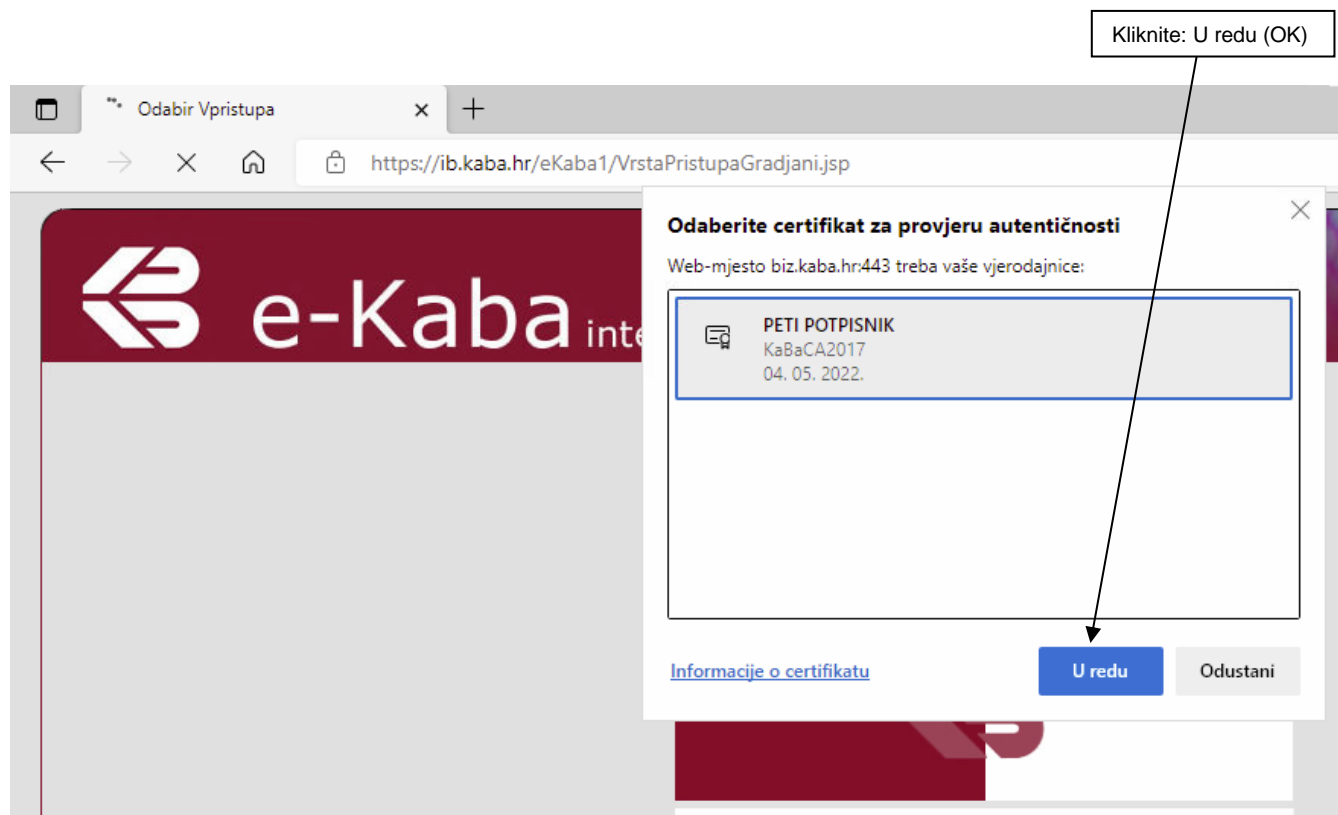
Kliknite: U redu (OK)

Odabir Vpristupa

https://ib.kaba.hr/eKaba1/VrstaPristupaGradjani.jsp

e-Kaba inte

Odaberite certifikat za provjeru autentičnosti

Web-mjesto biz.kaba.hr:443 treba vaše vjerodajnice:

PETI POTPISNIK
KaBaCA2017
04. 05. 2022.

Informacije o certifikatu

U redu

Odustani